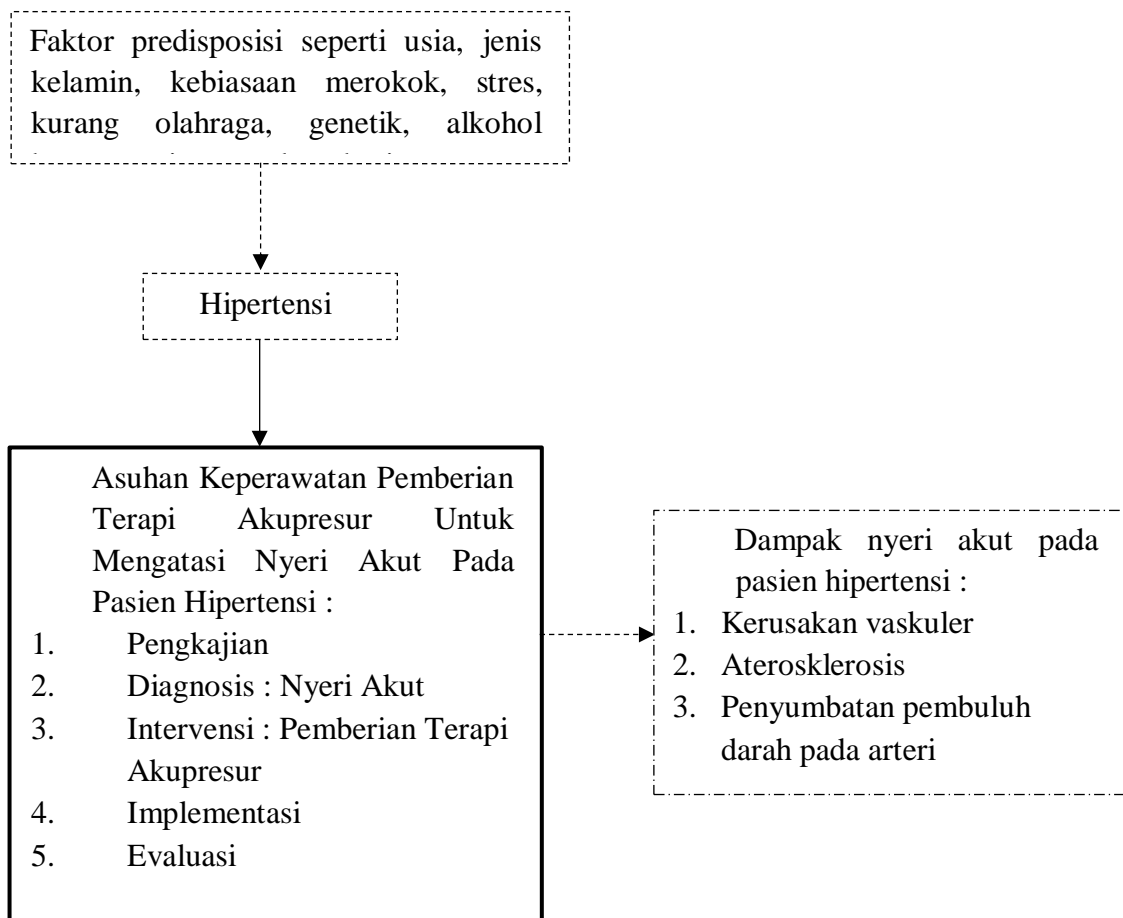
Faktor predisposisi seperti usia, jenis kelamin, kebiasaan merokok, stres, kurang olahraga, genetik, alkohol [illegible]

Hipertensi

Asuhan Keperawatan Pemberian Terapi Akupresur Untuk Mengatasi Nyeri Akut Pada Pasien Hipertensi :
1. Pengkajian
2. Diagnosis : Nyeri Akut
3. Intervensi : Pemberian Terapi Akupresur
4. Implementasi
5. Evaluasi

Dampak nyeri akut pada pasien hipertensi :
1. Kerusakan vaskuler
2. Aterosklerosis
3. Penyumbatan pembuluh darah pada arteri